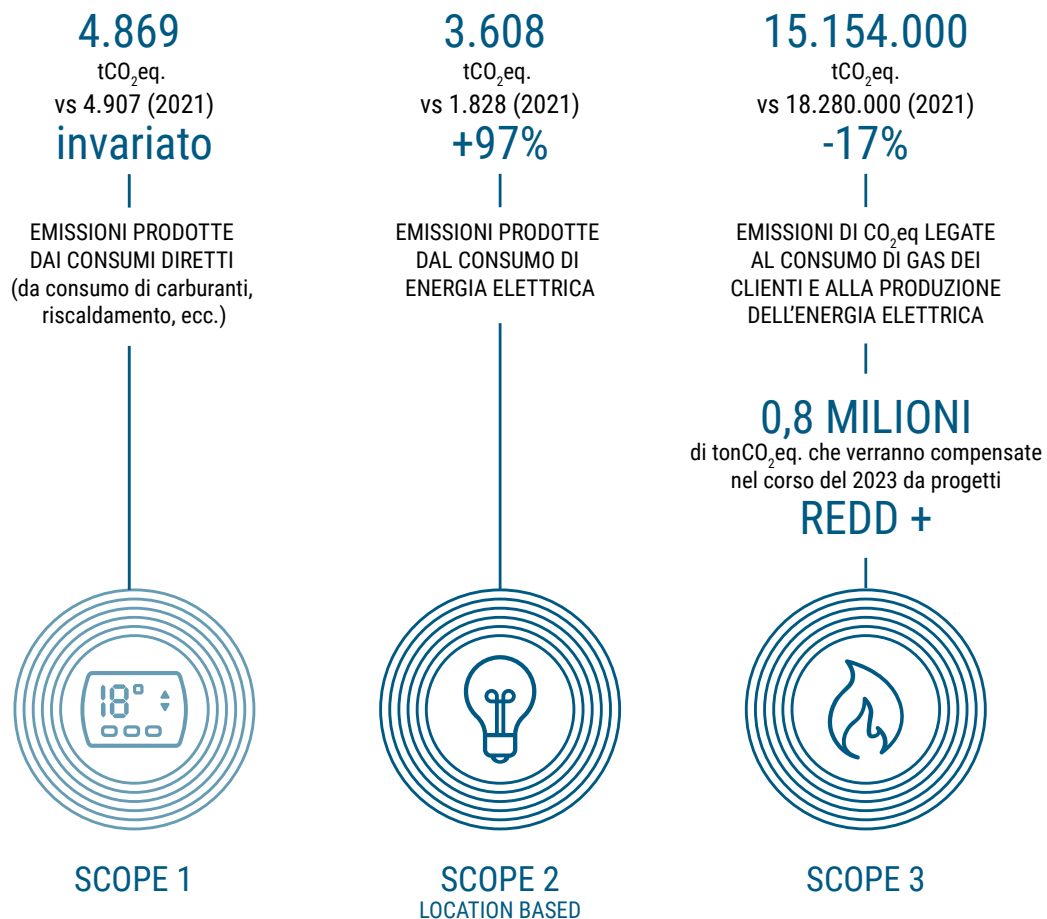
4.869
$tCO_2eq.$
vs 4.907 (2021)
invariato

EMISSIONI PRODOTTE DAI CONSUMI DIRETTI (da consumo di carburanti, riscaldamento, ecc.)

18°

SCOPE 1

3.608
$tCO_2eq.$
vs 1.828 (2021)
+97%

EMISSIONI PRODOTTE DAL CONSUMO DI ENERGIA ELETTRICA

SCOPE 2
LOCATION BASED

15.154.000
$tCO_2eq.$
vs 18.280.000 (2021)
-17%

EMISSIONI DI $CO_2eq$ LEGATE AL CONSUMO DI GAS DEI CLIENTI E ALLA PRODUZIONE DELL'ENERGIA ELETTRICA

0,8 MILIONI
di $tonCO_2eq.$ che verranno compensate nel corso del 2023 da progetti
REDD +

SCOPE 3